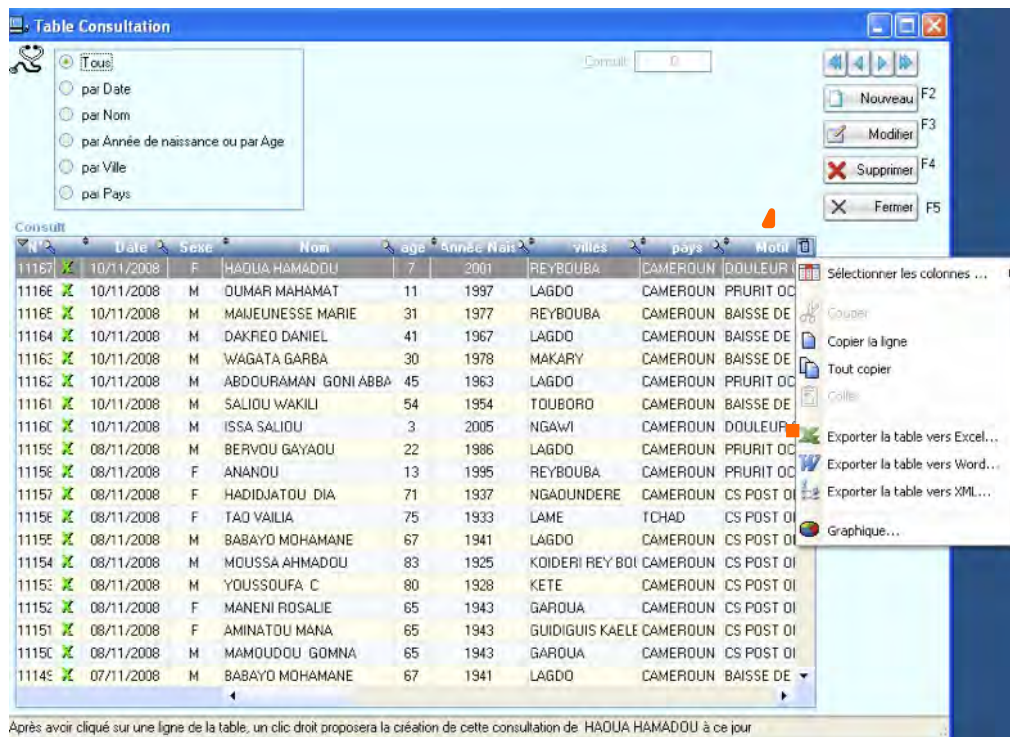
Table Consultation

Tous
par Date
par Nom
par Année de naissance ou par Age
par Ville
par Pays

Consult 0

Nouveau F2
Modifier F3
Supprimer F4
Fermer F5

Consult

| N° | | Date | Sexe | Nom | age | Année Nais | villes | pays | Motif |
|---|---|---|---|---|---|---|---|---|---|
| 11167 | X | 10/11/2008 | F | HAOUA HAMADOU | 7 | 2001 | REYBOUBA | CAMEROUN | DOULEUR |
| 11166 | X | 10/11/2008 | M | OUMAR MAHAMAT | 11 | 1997 | LAGDO | CAMEROUN | PRURIT OC |
| 11165 | X | 10/11/2008 | M | MAIJEUNESSE MARIE | 31 | 1977 | REYBOUBA | CAMEROUN | BAISSE DE |
| 11164 | X | 10/11/2008 | M | DAKREO DANIEL | 41 | 1967 | LAGDO | CAMEROUN | BAISSE DE |
| 11163 | X | 10/11/2008 | M | WAGATA GARBA | 30 | 1978 | MAKARY | CAMEROUN | BAISSE DE |
| 11162 | X | 10/11/2008 | M | ABDOURAMAN GONI ABBA | 45 | 1963 | LAGDO | CAMEROUN | PRURIT OC |
| 11161 | X | 10/11/2008 | M | SALIOU WAKILI | 54 | 1954 | TOUBORO | CAMEROUN | BAISSE DE |
| 11160 | X | 10/11/2008 | M | ISSA SALIOU | 3 | 2005 | NGAWI | CAMEROUN | DOULEUR |
| 11159 | X | 08/11/2008 | M | BERVOU GAYAOU | 22 | 1986 | LAGDO | CAMEROUN | PRURIT OC |
| 11158 | X | 08/11/2008 | F | ANANOU | 13 | 1995 | REYBOUBA | CAMEROUN | PRURIT OC |
| 11157 | X | 08/11/2008 | F | HADIDJATOU DIA | 71 | 1937 | NGAOUNDERE | CAMEROUN | CS POST OI |
| 11156 | X | 08/11/2008 | F | TAO VAILIA | 75 | 1933 | LAME | TCHAD | CS POST OI |
| 11155 | X | 08/11/2008 | M | BABAYO MOHAMANE | 67 | 1941 | LAGDO | CAMEROUN | CS POST OI |
| 11154 | X | 08/11/2008 | M | MOUSSA AHMADOU | 83 | 1925 | KOIDERI REY BOI | CAMEROUN | CS POST OI |
| 11153 | X | 08/11/2008 | M | YOUSSOUFA C | 80 | 1928 | KETE | CAMEROUN | CS POST OI |
| 11152 | X | 08/11/2008 | F | MANENI ROSALIE | 65 | 1943 | GAROUA | CAMEROUN | CS POST OI |
| 11151 | X | 08/11/2008 | F | AMINATOU MANA | 65 | 1943 | GUIDIGUIS KAELE | CAMEROUN | CS POST OI |
| 11150 | X | 08/11/2008 | M | MAMOUDOU GOMNA | 65 | 1943 | GAROUA | CAMEROUN | CS POST OI |
| 11149 | X | 07/11/2008 | M | BABAYO MOHAMANE | 67 | 1941 | LAGDO | CAMEROUN | BAISSE DE |

Sélectionner les colonnes ...
Couper
Copier la ligne
Tout copier
Coller
Exporter la table vers Excel...
Exporter la table vers Word...
Exporter la table vers XML...
Graphique...

Après avoir cliqué sur une ligne de la table, un clic droit proposera la création de cette consultation de HAOUA HAMADOU à ce jour